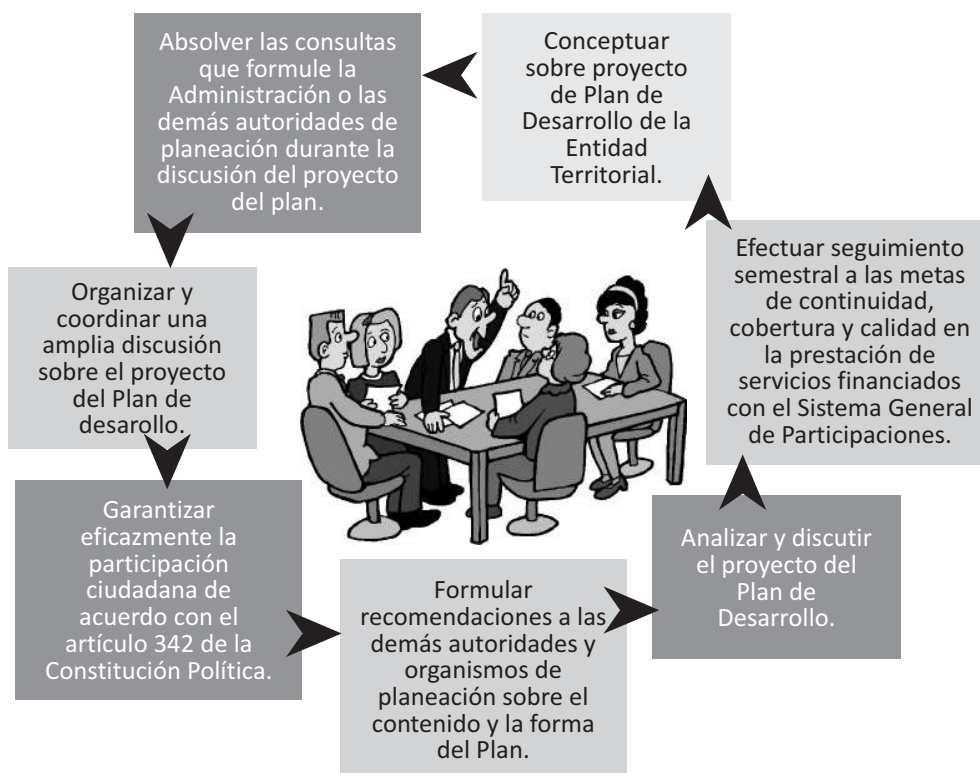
Conceptuar sobre proyecto de Plan de Desarrollo de la Entidad Territorial.

Absolver las consultas que formule la Administración o las demás autoridades de planeación durante la discusión del proyecto del plan.

Organizar y coordinar una amplia discusión sobre el proyecto del Plan de desarrollo.

Garantizar eficazmente la participación ciudadana de acuerdo con el artículo 342 de la Constitución Política.

Formular recomendaciones a las demás autoridades y organismos de planeación sobre el contenido y la forma del Plan.

Analizar y discutir el proyecto del Plan de Desarrollo.

Efectuar seguimiento semestral a las metas de continuidad, cobertura y calidad en la prestación de servicios financiados con el Sistema General de Participaciones.